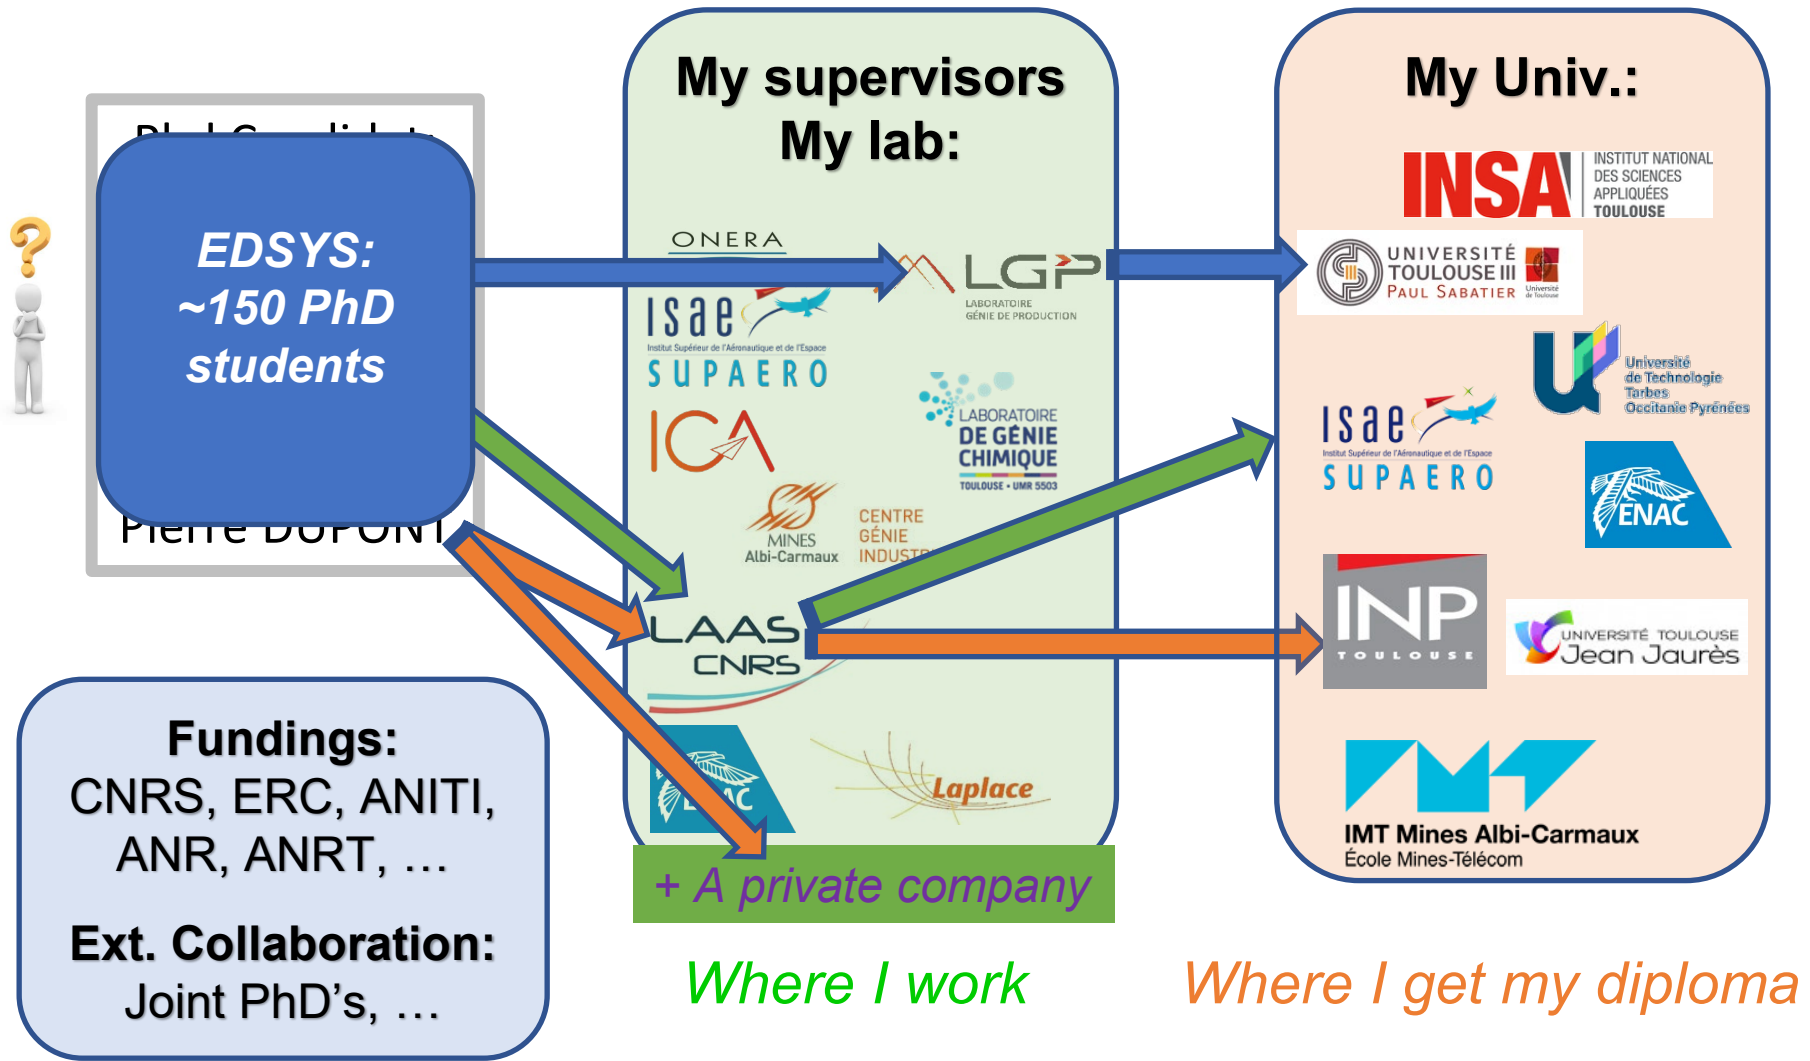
EDSYS: ~150 PhD students

Pierre DUPONT

My supervisors
My lab:

ONERA

LGP
LABORATOIRE GÉNIE DE PRODUCTION

ISAE
Institut Supérieur de l'Aéronautique et de l'Espace
SUPAERO

ICA

LABORATOIRE DE GÉNIE CHIMIQUE
TOULOUSE • UMR 5503

MINES Albi-Carmaux

CENTRE GÉNIE INDUSTR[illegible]

LAAS CNRS

ENAC

Laplace

+ A private company

My Univ.:

INSA
INSTITUT NATIONAL DES SCIENCES APPLIQUÉES TOULOUSE

UNIVERSITÉ TOULOUSE III PAUL SABATIER
Université de Toulouse

Université de Technologie Tarbes Occitanie Pyrénées

ISAE
Institut Supérieur de l'Aéronautique et de l'Espace
SUPAERO

ENAC

INP
TOULOUSE

UNIVERSITÉ TOULOUSE Jean Jaurès

IMT Mines Albi-Carmaux
École Mines-Télécom

Fundings:
CNRS, ERC, ANITI, ANR, ANRT, …

Ext. Collaboration:
Joint PhD's, …

Where I work

Where I get my diploma